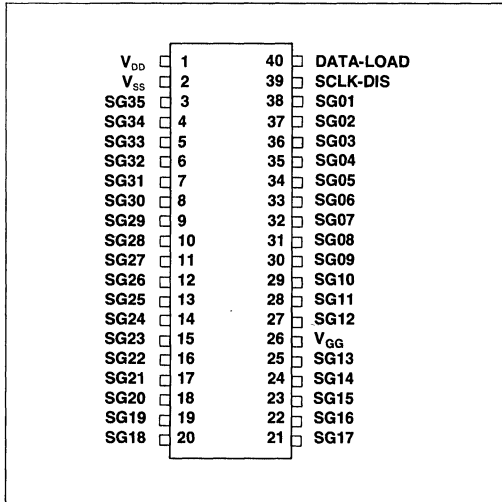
$V_{DD}$ 1
$V_{SS}$ 2
SG35 3
SG34 4
SG33 5
SG32 6
SG31 7
SG30 8
SG29 9
SG28 10
SG27 11
SG26 12
SG25 13
SG24 14
SG23 15
SG22 16
SG21 17
SG20 18
SG19 19
SG18 20

40 DATA-LOAD
39 SCLK-DIS
38 SG01
37 SG02
36 SG03
35 SG04
34 SG05
33 SG06
32 SG07
31 SG08
30 SG09
29 SG10
28 SG11
27 SG12
26 $V_{GG}$
25 SG13
24 SG14
23 SG15
22 SG16
21 SG17